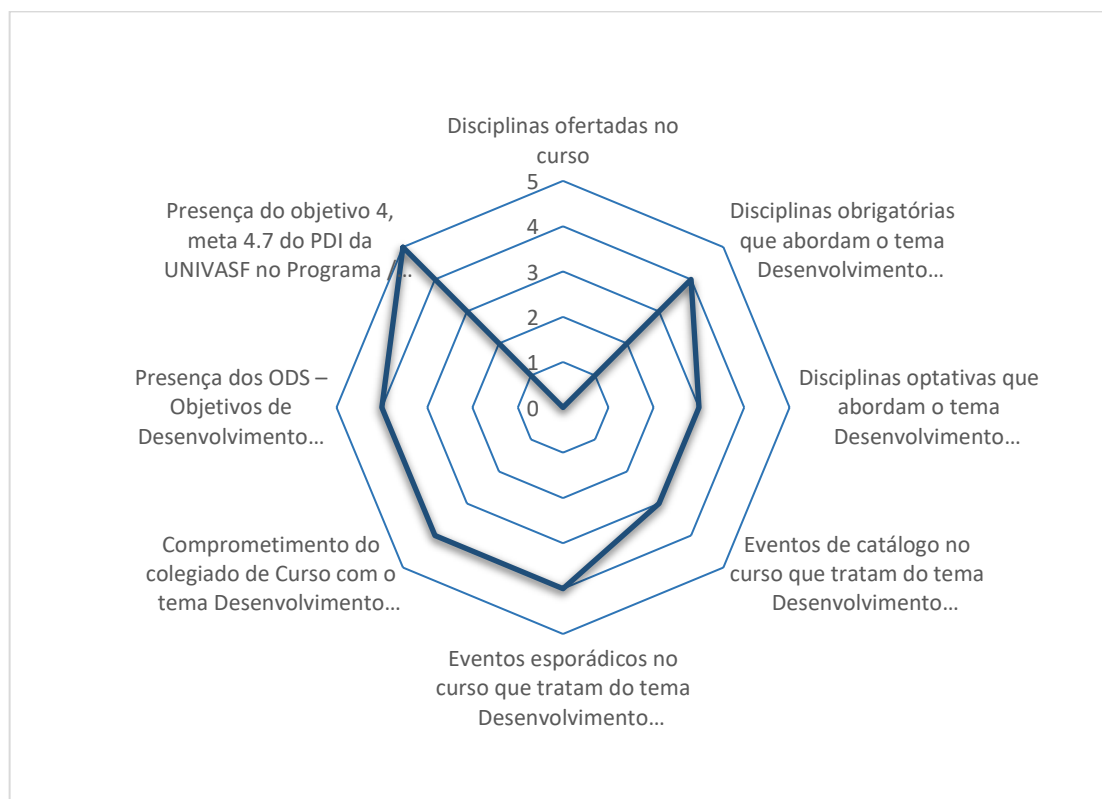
Disciplinas ofertadas no curso

5
4
3
2
1
0

Disciplinas obrigatórias que abordam o tema Desenvolvimento…

Disciplinas optativas que abordam o tema Desenvolvimento…

Eventos de catálogo no curso que tratam do tema Desenvolvimento…

Eventos esporádicos no curso que tratam do tema Desenvolvimento…

Comprometimento do colegiado de Curso com o tema Desenvolvimento…

Presença dos ODS – Objetivos de Desenvolvimento…

Presença do objetivo 4, meta 4.7 do PDI da UNIVASF no Programa /…